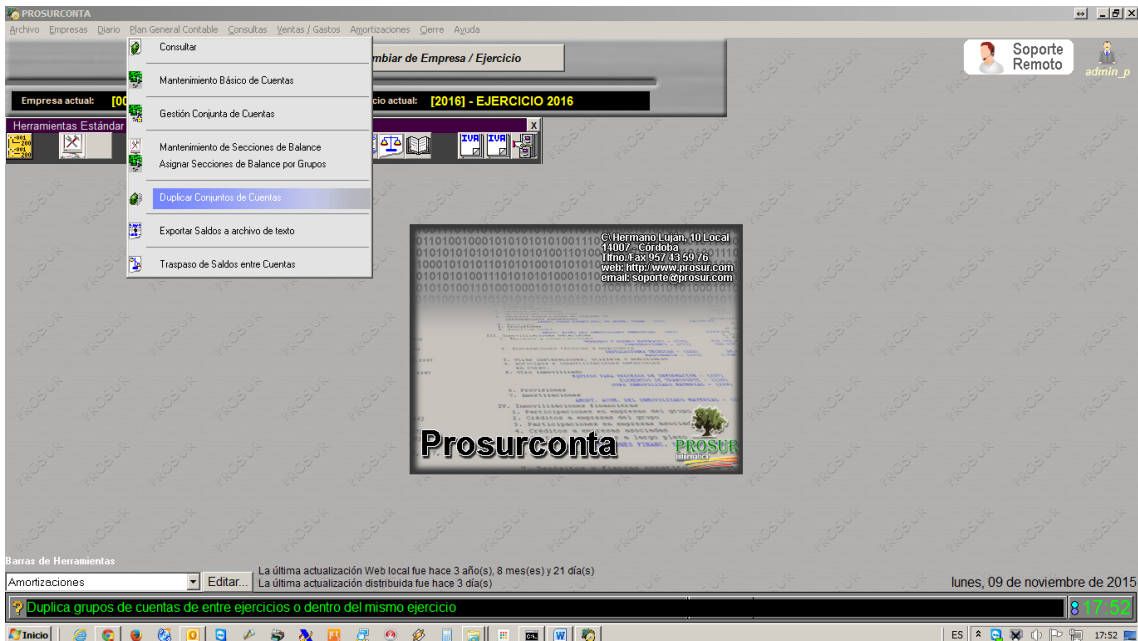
PROSURCONTA
Archivo Empresas Diario Plan General Contable Consultas Ventas / Gastos Amortizaciones Cierre Ayuda

Consultar
Mantenimiento Básico de Cuentas
Gestión Conjunta de Cuentas
Mantenimiento de Secciones de Balance
Asignar Secciones de Balance por Grupos
Duplicar Conjuntos de Cuentas
Exportar Saldos a archivo de texto
Traspaso de Saldos entre Cuentas

mbiar de Empresa / Ejercicio

Soporte Remoto
admin_p

Empresa actual: [00
cio actual: [2016] - EJERCICIO 2016

Herramientas Estándar
x

© Hermano Luján, 10 Local
14007 - Córdoba
Tlfno./Fax 957 43 59 76
web: http://www.prosur.com
email: soporte@prosur.com

Prosurconta
PROSUR
Informática

Barras de Herramientas
Amortizaciones
Editar...
La última actualización Web local fue hace 3 año(s), 8 mes(es) y 21 día(s)
La última actualización distribuida fue hace 3 día(s)
lunes, 09 de noviembre de 2015

Duplica grupos de cuentas de entre ejercicios o dentro del mismo ejercicio
17:52

Inicio
ES
17:52